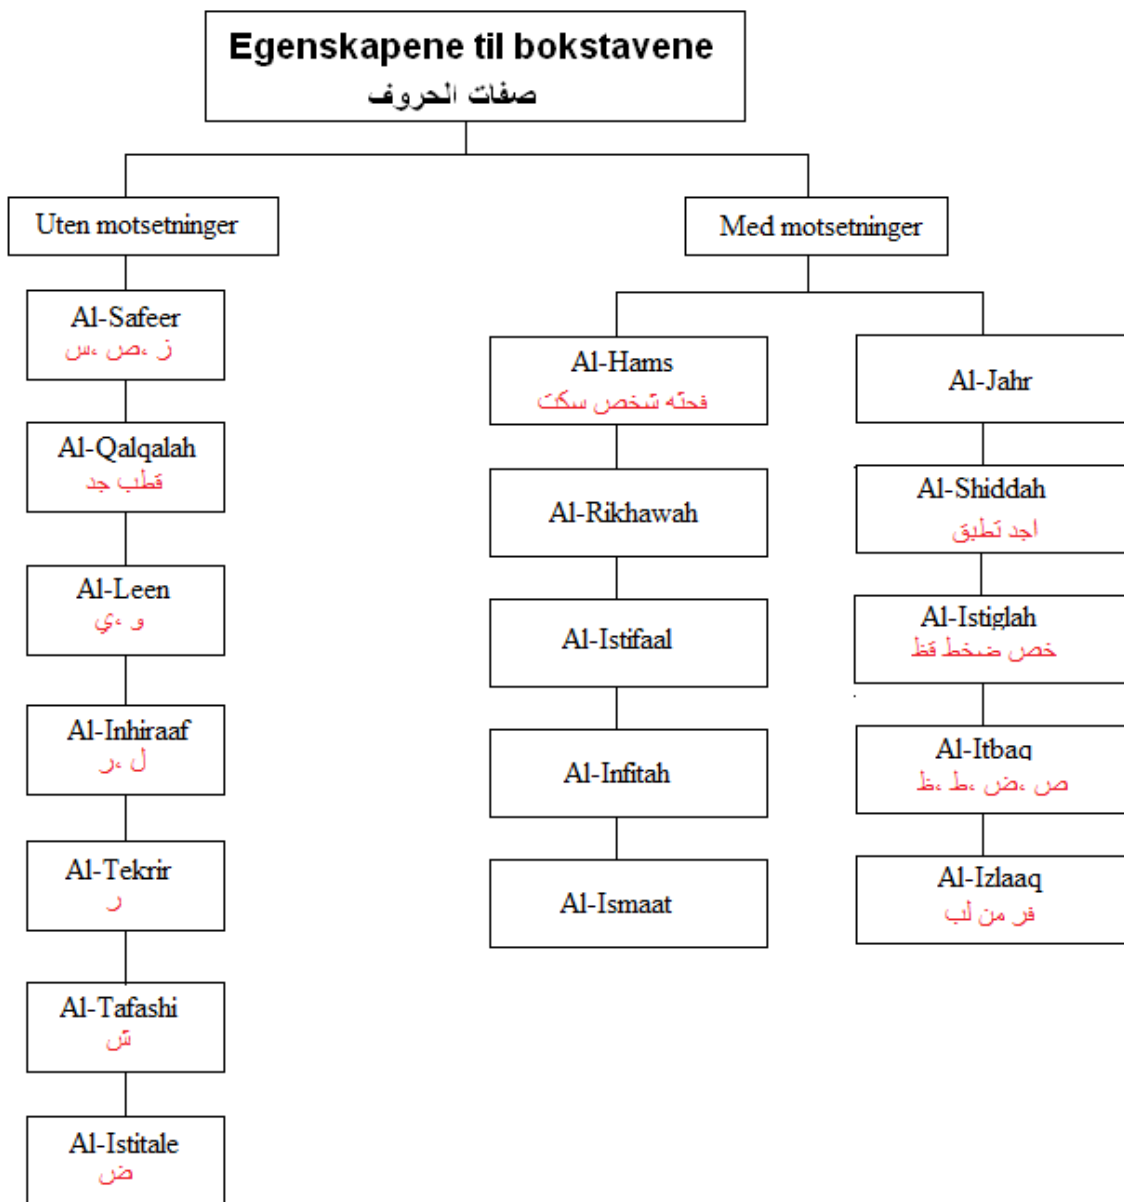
Egenskapene til bokstavene
صفات الحروف

Uten motsetninger

Al-Safeer
ز ،ص ،س

Al-Qalqalah
قطب جد

Al-Leen
و ،ي

Al-Inhiraaf
ل ،ر

Al-Tekrir
ر

Al-Tafashi
ش

Al-Istitale
ض

Med motsetninger

Al-Hams
فحثه شخص سكت

Al-Rikhawah

Al-Istifaal

Al-Infitah

Al-Ismaat

Al-Jahr

Al-Shiddah
اجد تطبق

Al-Istiglah
خص ضغط قظ

Al-Itbaq
ص ،ض ،ط ،ظ

Al-Izlaaq
فر من لب